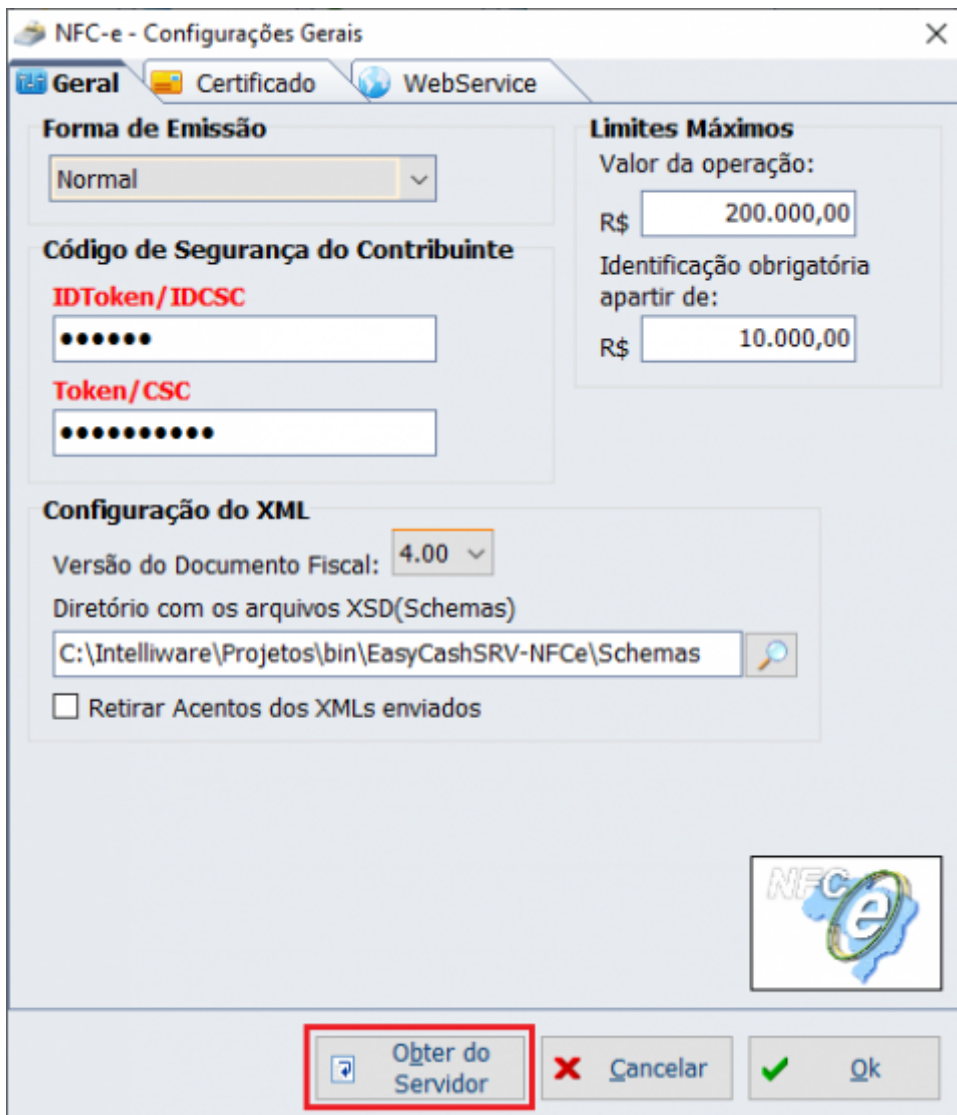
NFC-e - Configurações Gerais

Geral | Certificado | WebService

Forma de Emissão
Normal

Código de Segurança do Contribuinte
IDToken/IDCSC
••••••
Token/CSC
•••••••••••

Limites Máximos
Valor da operação:
R$ 200.000,00
Identificação obrigatória apartir de:
R$ 10.000,00

Configuração do XML
Versão do Documento Fiscal: 4.00
Diretório com os arquivos XSD(Schemas)
C:\Intelliware\Projetos\bin\EasyCashSRV-NFCe\Schemas
Retirar Acentos dos XMLs enviados

NFC e

Obter do Servidor
Cancelar
Ok